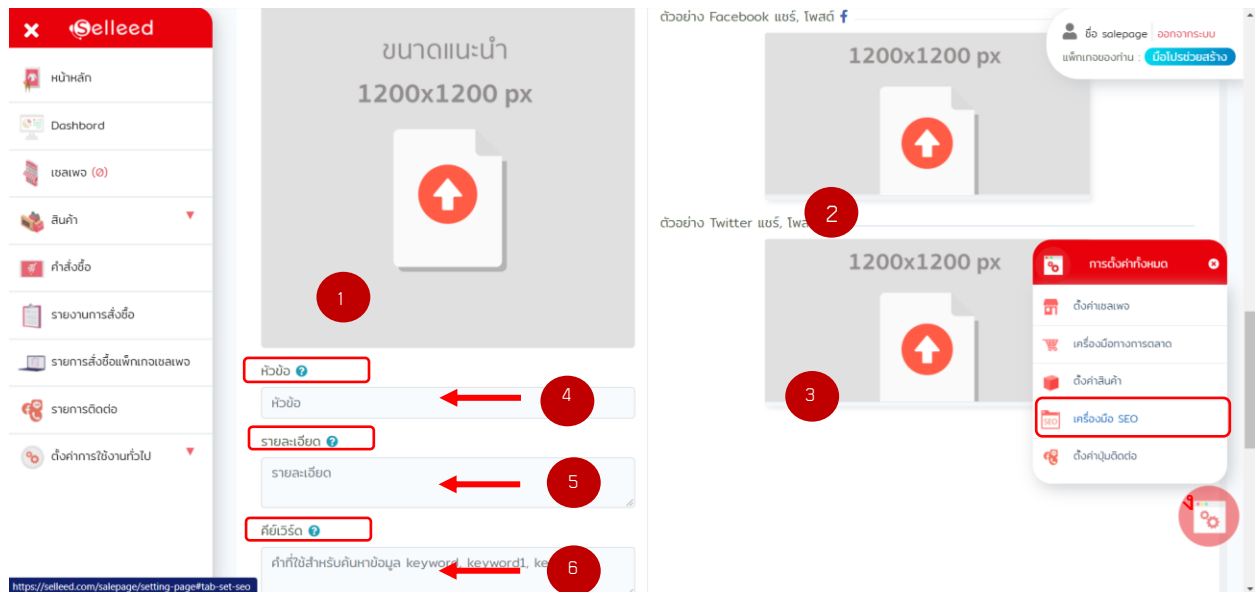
Selleed

หน้าหลัก

Dashbord

เซลเพจ (0)

สินค้า

คำสั่งซื้อ

รายงานการสั่งซื้อ

รายการสั่งซื้อแพ็กเกจเซลเพจ

รายการติดต่อ

ตั้งค่าการใช้งานทั่วไป

ขนาดแนะนำ
1200x1200 px

1

หัวข้อ

หัวข้อ

4

รายละเอียด

รายละเอียด

5

คีย์เวิร์ด

คำที่ใช้สำหรับค้นหาข้อมูล keyword, keyword1, ke

6

ตัวอย่าง Facebook แชร์, โพสต์

1200x1200 px

2

ตัวอย่าง Twitter แชร์, โพส

1200x1200 px

3

ชื่อ salepage ออกจากระบบ
แพ็กเกจของท่าน : มือโปรช่วยสร้าง

การตั้งค่าทั้งหมด

ตั้งค่าเซลเพจ

เครื่องมือทางการตลาด

ตั้งค่าสินค้า

เครื่องมือ SEO

ตั้งค่าปุ่มติดต่อ

https://selleed.com/salepage/setting-page#tab-set-seo